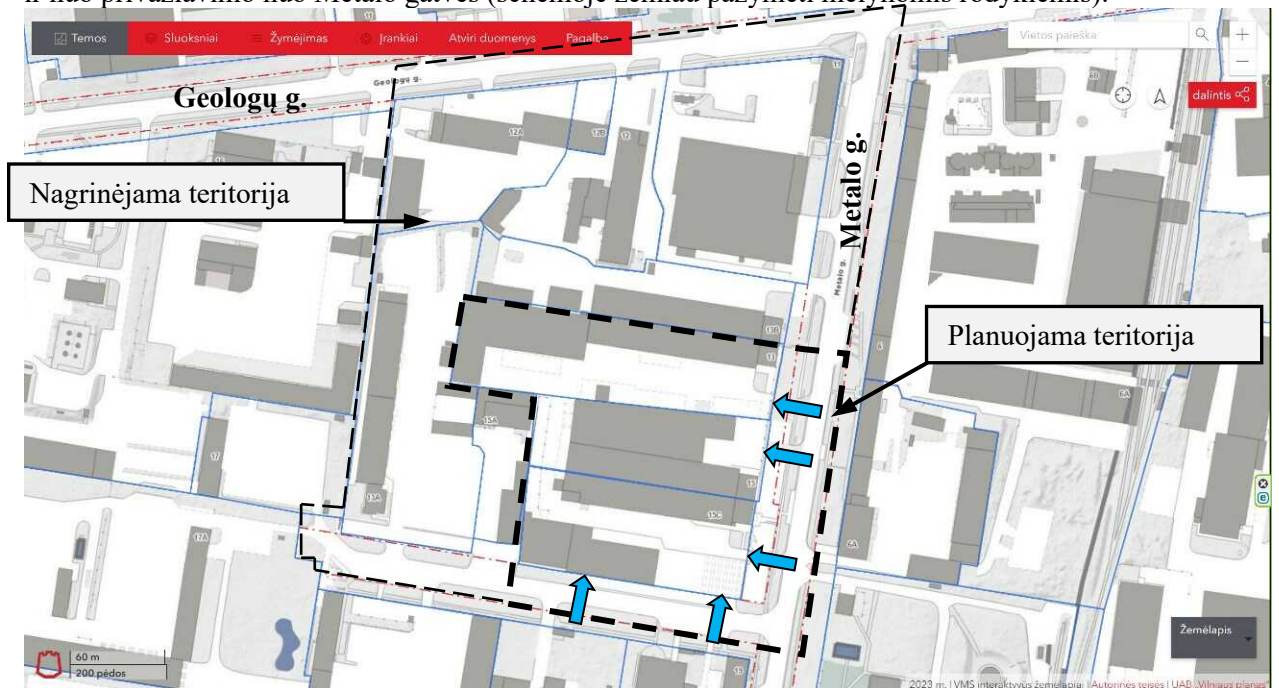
ir nuo privažiavimo nuo Metalo gatvės (schemoje žemiau pažymėti mėlynomis rodyklėmis).

Temos Sluoksniai Žymėjimas Įrankiai Atviri duomenys Pagalba

Vietos paieška

dalintis

Geologų g.

Geologų g.

Nagrinėjama teritorija

Metalo g.

Metalo g.

Planuojama teritorija

12A 12B 12 11 13 13A 15A 13B 13C 17 17A 6 6A 15

Žemėlapis

60 m
200 pėdos

2023 m. | VMS interaktyvus žemėlapis | Autorinės teisės | UAB „Vilniaus planas"